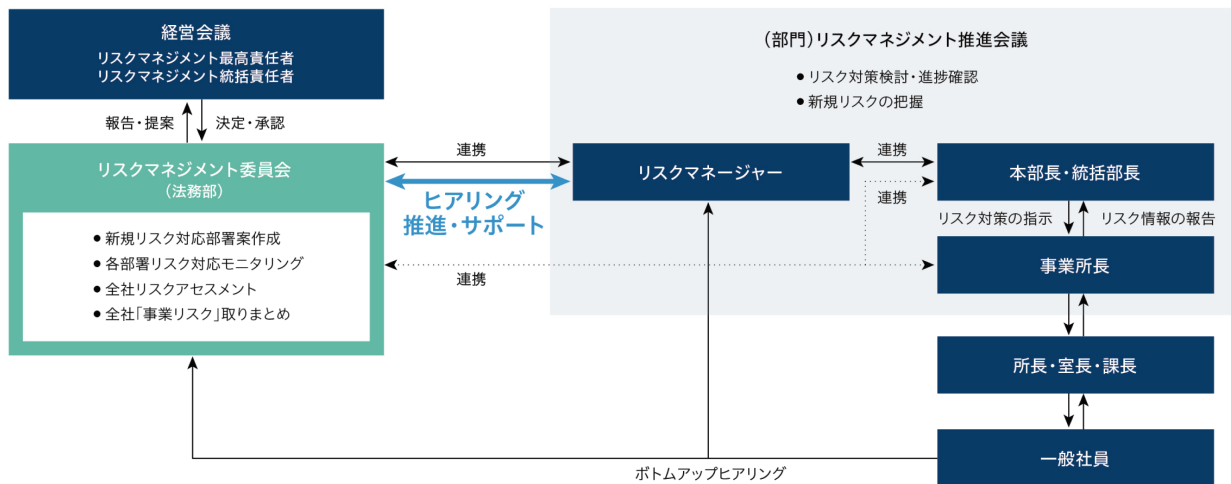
経営会議
リスクマネジメント最高責任者
リスクマネジメント統括責任者

報告・提案

決定・承認

リスクマネジメント委員会
（法務部）

● 新規リスク対応部署案作成
● 各部署リスク対応モニタリング
● 全社リスクアセスメント
● 全社「事業リスク」取りまとめ

連携

ヒアリング
推進・サポート

連携

（部門）リスクマネジメント推進会議

● リスク対策検討・進捗確認
● 新規リスクの把握

リスクマネージャー

連携

連携

本部長・統括部長

リスク対策の指示

リスク情報の報告

事業所長

所長・室長・課長

一般社員

ボトムアップヒアリング